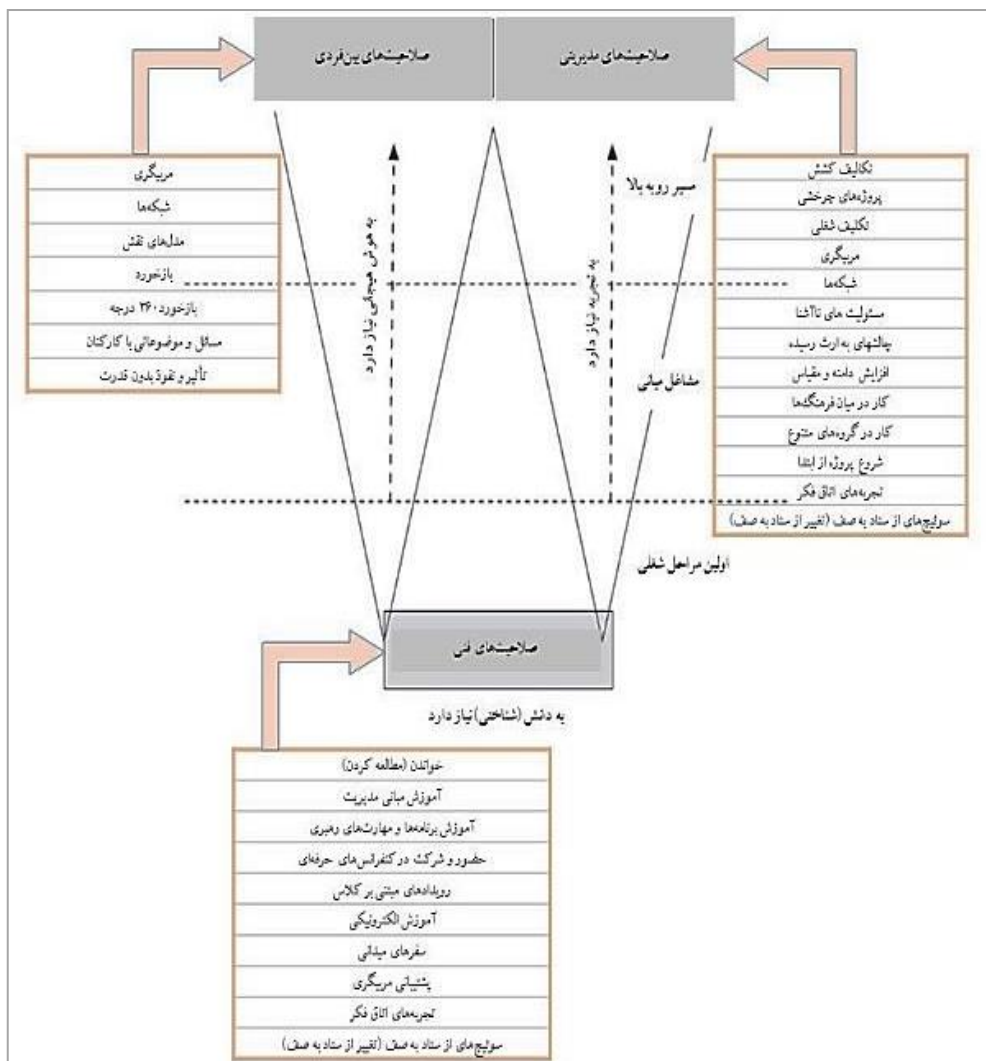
صلاحیت‌های مدیریتی

صلاحیت‌های بین‌فردی

مربیگری
شبکه‌ها
مدل‌های نقش
بازخورد
بازخورد ۳۶۰ درجه
مسائل و موضوعاتی با کارکنان
تأثیر و نفوذ بدون قدرت

به هوش هیجانی نیاز دارد

به تجربه نیاز دارد

مسیر رو به بالا

مشاغل میانی

اولین مراحل شغلی

تکالیف کشش
پروژه‌های چرخشی
تکلیف شغلی
مربیگری
شبکه‌ها
مسئولیت های ناآشنا
چالشهای به ارث رسیده
افزایش دامنه و مقیاس
کار در میان فرهنگ‌ها
کار در گروه‌های متنوع
شروع پروژه از ابتدا
تجربه‌های اتاق فکر
سوئیچ‌های از ستاد به صف (تغییر از ستاد به صف)

صلاحیت‌های فنی

به دانش (شناختی) نیاز دارد

خواندن (مطالعه کردن)
آموزش مبانی مدیریت
آموزش برنامه‌ها و مهارت‌های رهبری
حضور و شرکت در کنفرانس‌های حرفه‌ای
رویدادهای مبتنی بر کلاس
آموزش الکترونیکی
سفرهای میدانی
پشتیبانی مربیگری
تجربه‌های اتاق فکر
سوئیچ‌های از ستاد به صف (تغییر از ستاد به صف)